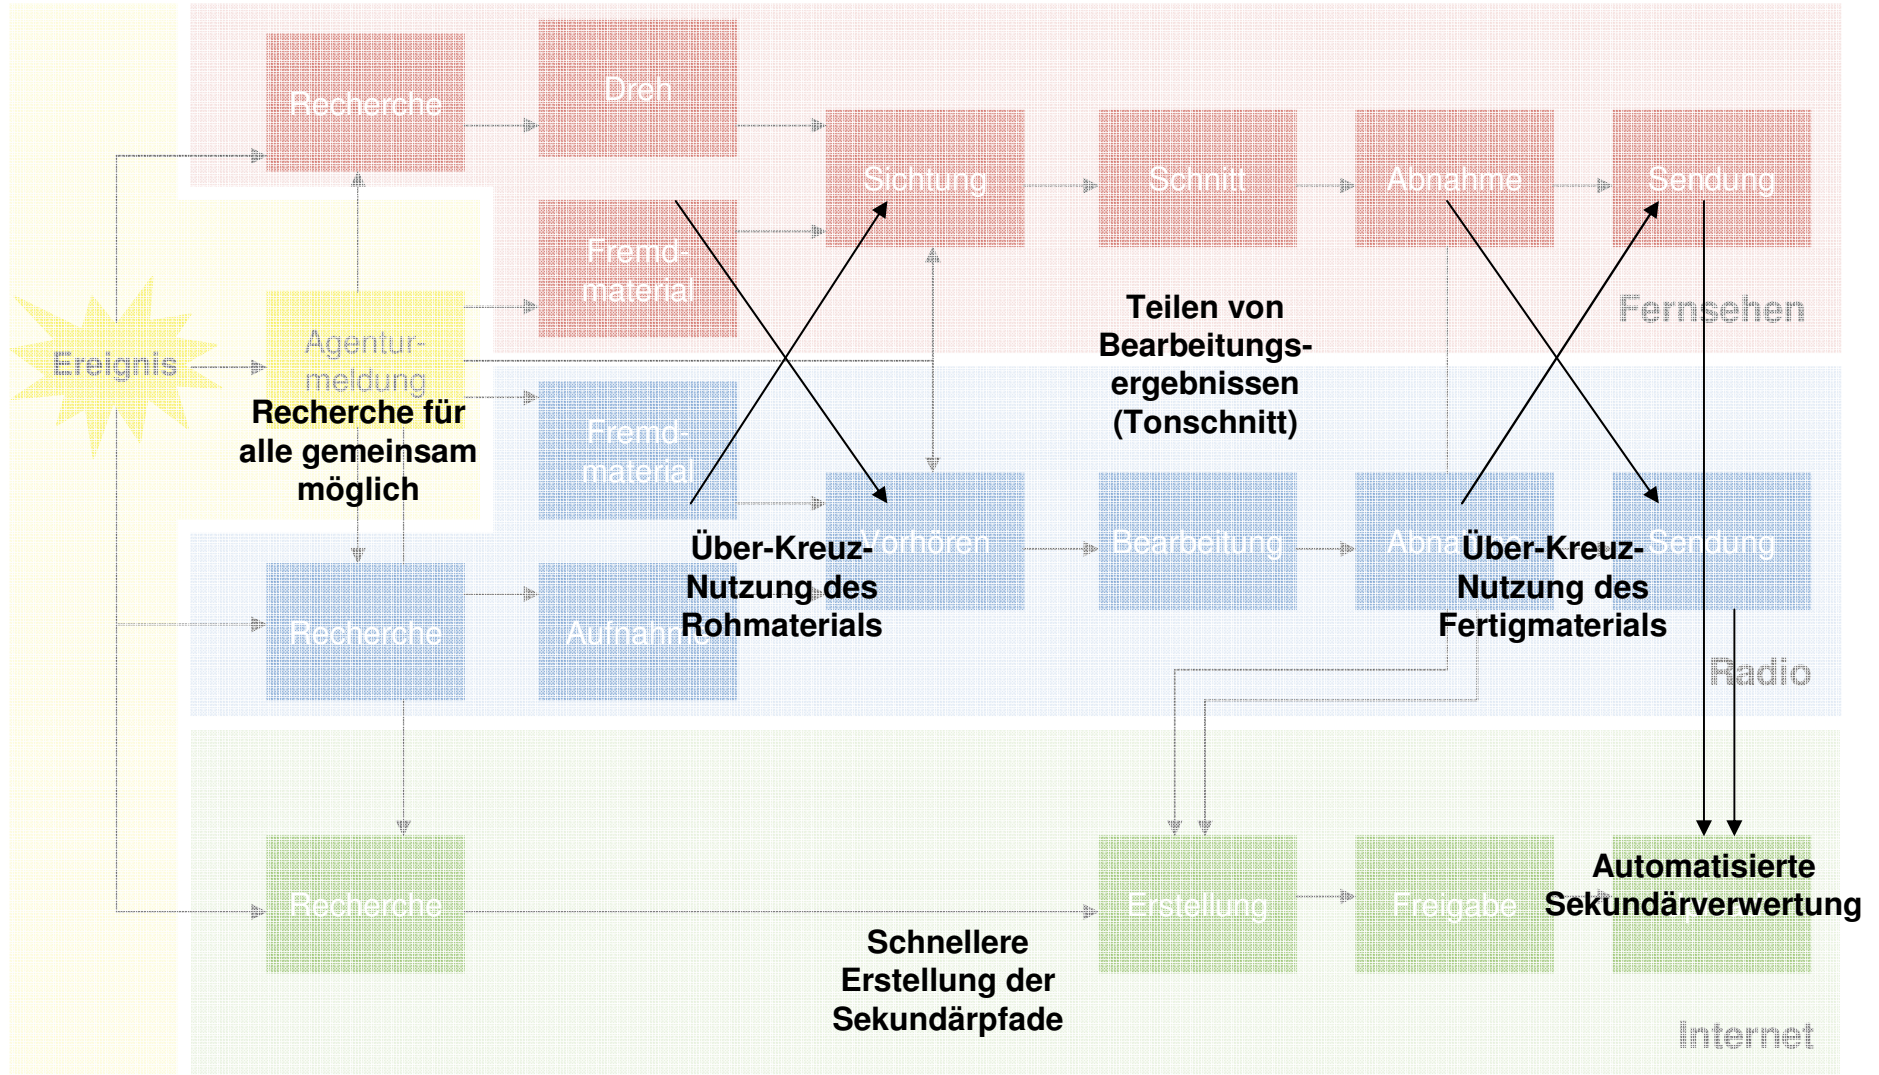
Recherche

Dreh

Sichtung

Schnitt

Abnahme

Sendung

Fremdmaterial

Fernsehen

Ereignis

Agenturmeldung

Recherche für alle gemeinsam möglich

Teilen von Bearbeitungsergebnissen (Tonschnitt)

Fremdmaterial

Vorhören

Bearbeitung

Abnahme

Sendung

Über-Kreuz-Nutzung des Rohmaterials

Über-Kreuz-Nutzung des Fertigmaterials

Recherche

Aufnahme

Radio

Recherche

Erstellung

Freigabe

Automatisierte Sekundärverwertung

Schnellere Erstellung der Sekundärpfade

Internet